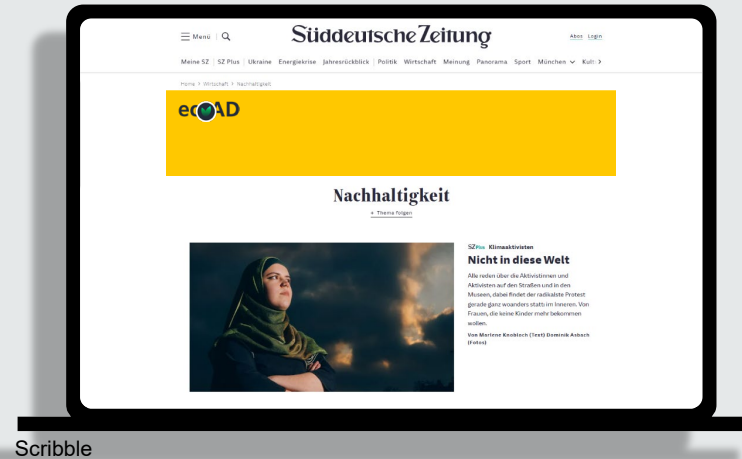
Menü | Q

Süddeutsche Zeitung

Abos Login

Meine SZ | SZ Plus | Ukraine Energiekrise Jahresrückblick | Politik Wirtschaft Meinung Panorama Sport München Kult >

Home > Wirtschaft > Nachhaltigkeit

ecoAD

Nachhaltigkeit

+ Thema folgen

SZ Plus Klimaaktivisten

Nicht in diese Welt

Alle reden über die Aktivistinnen und Aktivisten auf den Straßen und in den Museen, dabei findet der radikalste Protest gerade ganz woanders statt: im Inneren. Von Frauen, die keine Kinder mehr bekommen wollen.

Von Marlene Knobloch (Text) Dominik Asbach (Fotos)

Scribble